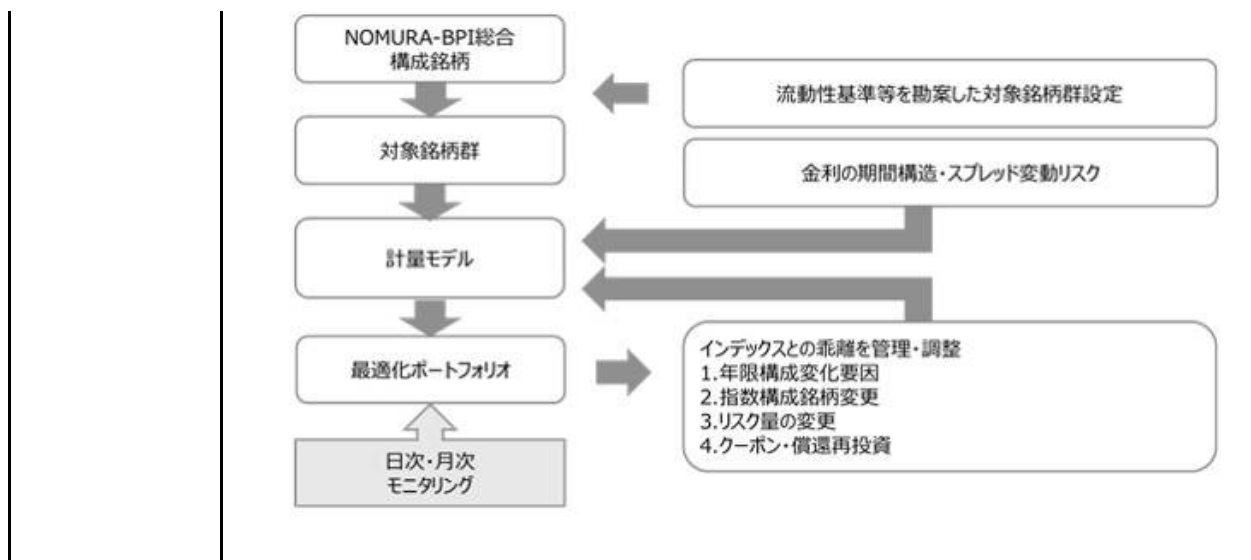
NOMURA-BPI総合
構成銘柄

流動性基準等を勘案した対象銘柄群設定

対象銘柄群

金利の期間構造・スプレッド変動リスク

計量モデル

最適化ポートフォリオ

インデックスとの乖離を管理・調整
1.年限構成変化要因
2.指数構成銘柄変更
3.リスク量の変更
4.クーポン・償還再投資

日次・月次
モニタリング